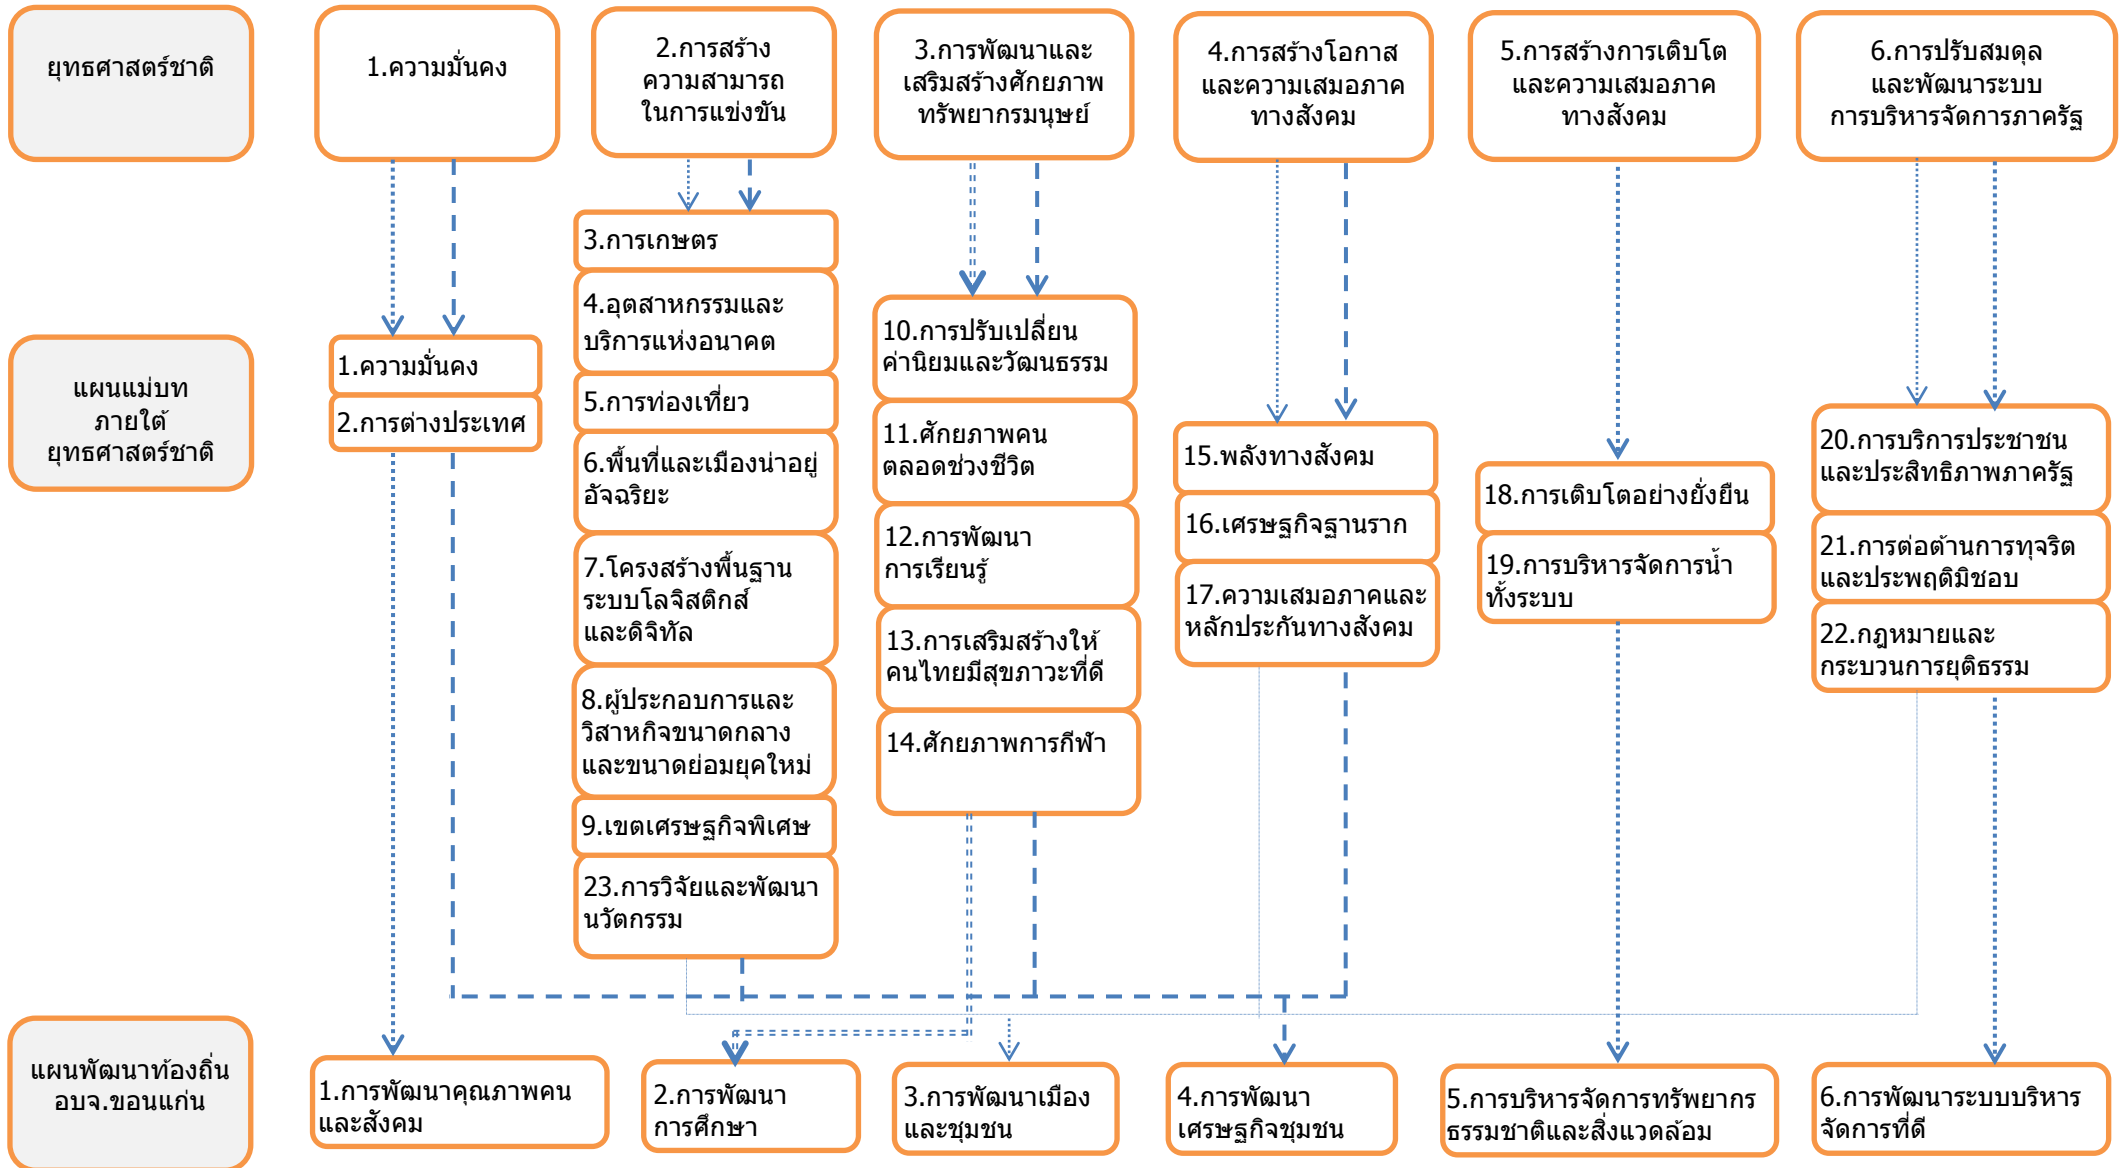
ยุทธศาสตร์ชาติ

1.ความมั่นคง

2.การสร้างความสามารถในการแข่งขัน

3.การพัฒนาและเสริมสร้างศักยภาพทรัพยากรมนุษย์

4.การสร้างโอกาสและความเสมอภาคทางสังคม

5.การสร้างการเติบโตและความเสมอภาคทางสังคม

6.การปรับสมดุลและพัฒนาระบบการบริหารจัดการภาครัฐ

แผนแม่บทภายใต้ยุทธศาสตร์ชาติ

1.ความมั่นคง

2.การต่างประเทศ

3.การเกษตร

4.อุตสาหกรรมและบริการแห่งอนาคต

5.การท่องเที่ยว

6.พื้นที่และเมืองน่าอยู่อัจฉริยะ

7.โครงสร้างพื้นฐาน ระบบโลจิสติกส์ และดิจิทัล

8.ผู้ประกอบการและวิสาหกิจขนาดกลางและขนาดย่อมยุคใหม่

9.เขตเศรษฐกิจพิเศษ

23.การวิจัยและพัฒนานวัตกรรม

10.การปรับเปลี่ยนค่านิยมและวัฒนธรรม

11.ศักยภาพคนตลอดช่วงชีวิต

12.การพัฒนาการเรียนรู้

13.การเสริมสร้างให้คนไทยมีสุขภาวะที่ดี

14.ศักยภาพการกีฬา

15.พลังทางสังคม

16.เศรษฐกิจฐานราก

17.ความเสมอภาคและหลักประกันทางสังคม

18.การเติบโตอย่างยั่งยืน

19.การบริหารจัดการน้ำทั้งระบบ

20.การบริการประชาชนและประสิทธิภาพภาครัฐ

21.การต่อต้านการทุจริตและประพฤติมิชอบ

22.กฎหมายและกระบวนการยุติธรรม

แผนพัฒนาท้องถิ่น อบจ.ขอนแก่น

1.การพัฒนาคุณภาพคนและสังคม

2.การพัฒนาการศึกษา

3.การพัฒนาเมืองและชุมชน

4.การพัฒนาเศรษฐกิจชุมชน

5.การบริหารจัดการทรัพยากรธรรมชาติและสิ่งแวดล้อม

6.การพัฒนาระบบบริหารจัดการที่ดี